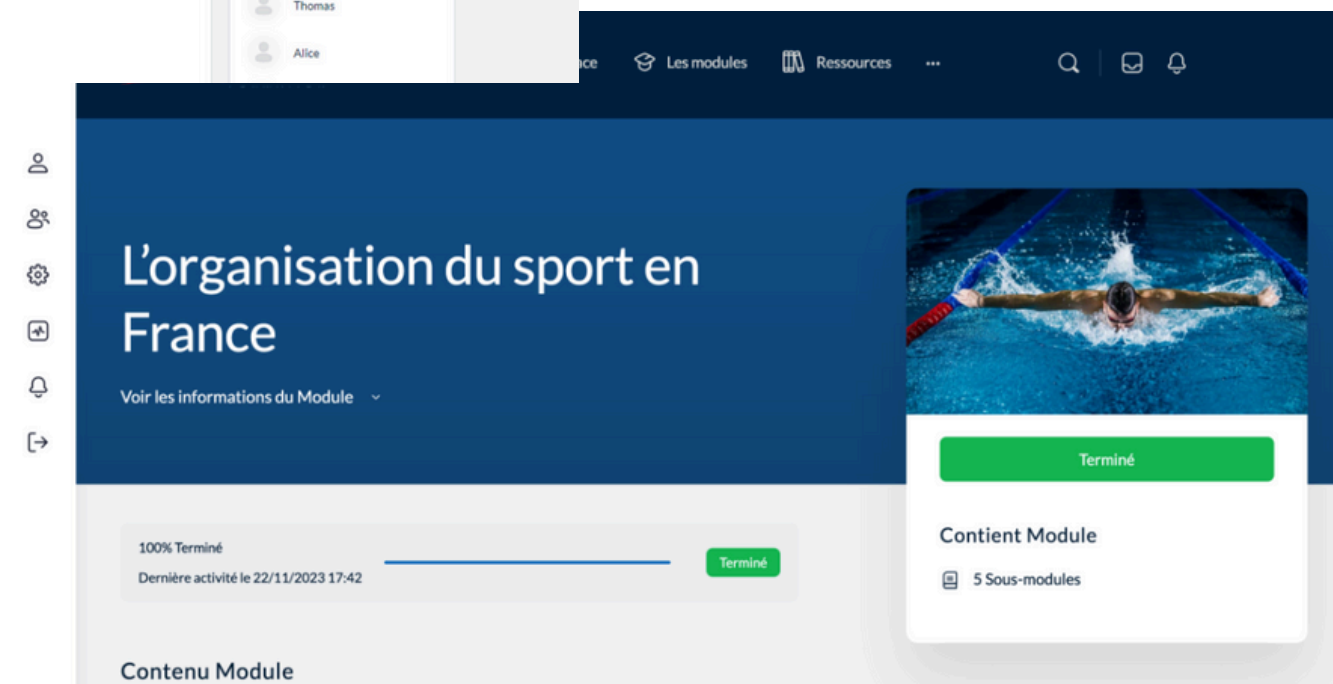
Thomas

Alice

nce Les modules Ressources ···

L’organisation du sport en France

Voir les informations du Module

Terminé

Contient Module

5 Sous-modules

100% Terminé

Dernière activité le 22/11/2023 17:42

Terminé

Contenu Module